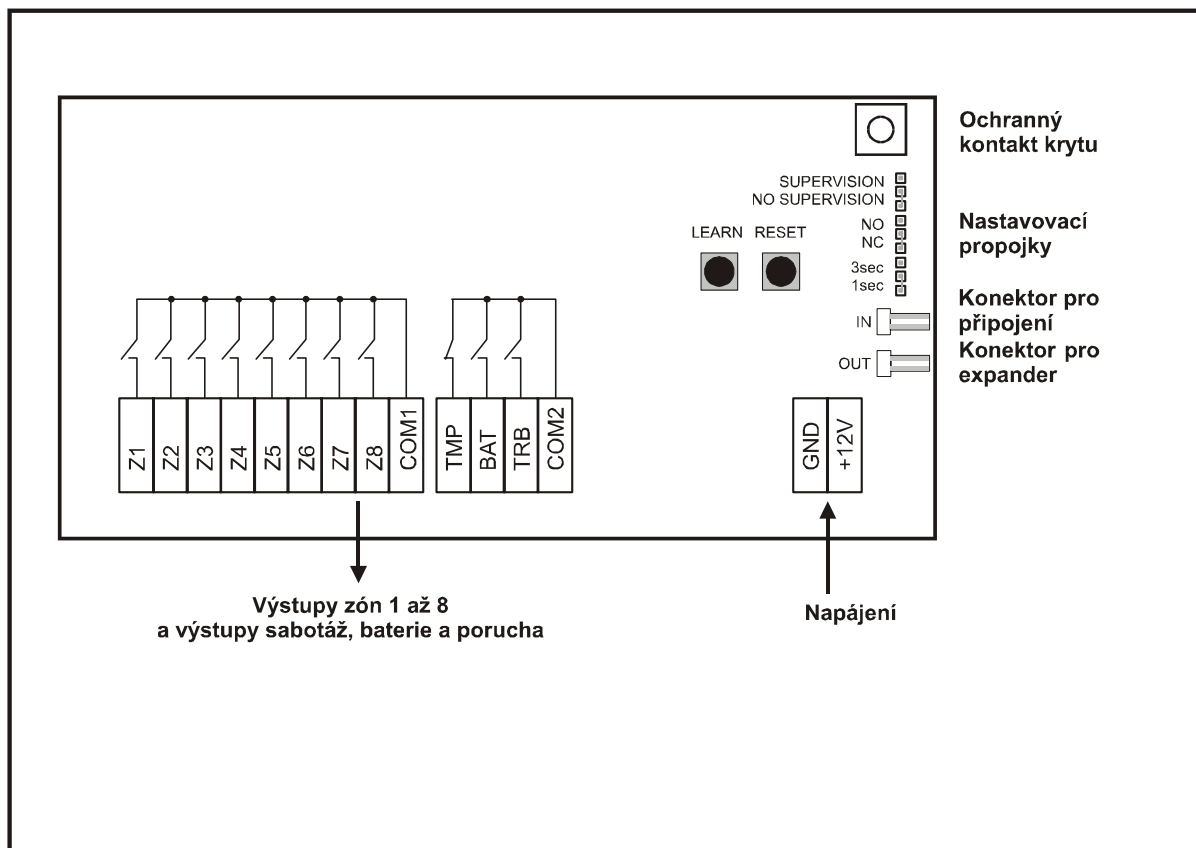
Ochranný kontakt krytu

SUPERVISION
NO SUPERVISION

Nastavovací propojky

NO
NC

LEARN RESET

3sec
1sec

Konektor pro připojení

IN

Konektor pro expander

OUT

Z1 Z2 Z3 Z4 Z5 Z6 Z7 Z8 COM1 TMP BAT TRB COM2

GND +12V

Výstupy zón 1 až 8
a výstupy sabotáž, baterie a porucha

Napájení